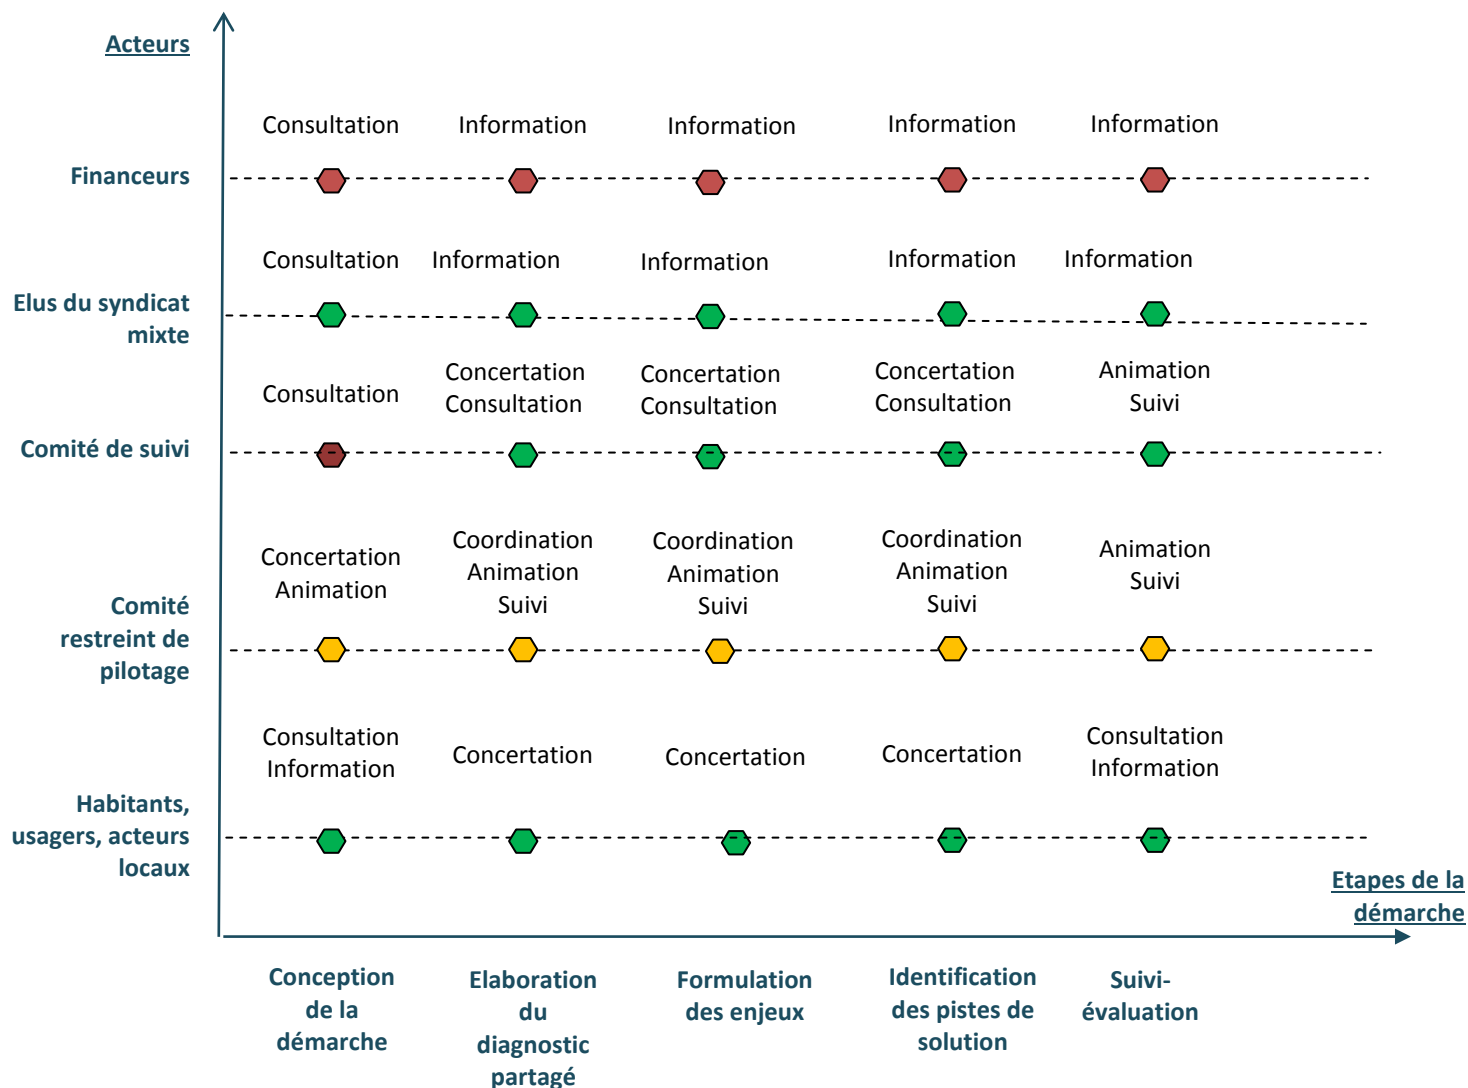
Acteurs

Consultation Information Information Information Information

Financeurs

Consultation Information Information Information Information

Elus du syndicat mixte

Consultation

Concertation Consultation

Concertation Consultation

Concertation Consultation

Animation Suivi

Comité de suivi

Concertation Animation

Coordination Animation Suivi

Coordination Animation Suivi

Coordination Animation Suivi

Animation Suivi

Comité restreint de pilotage

Consultation Information

Concertation

Concertation

Concertation

Consultation Information

Habitants, usagers, acteurs locaux

Etapes de la démarche

Conception de la démarche

Elaboration du diagnostic partagé

Formulation des enjeux

Identification des pistes de solution

Suivi-évaluation